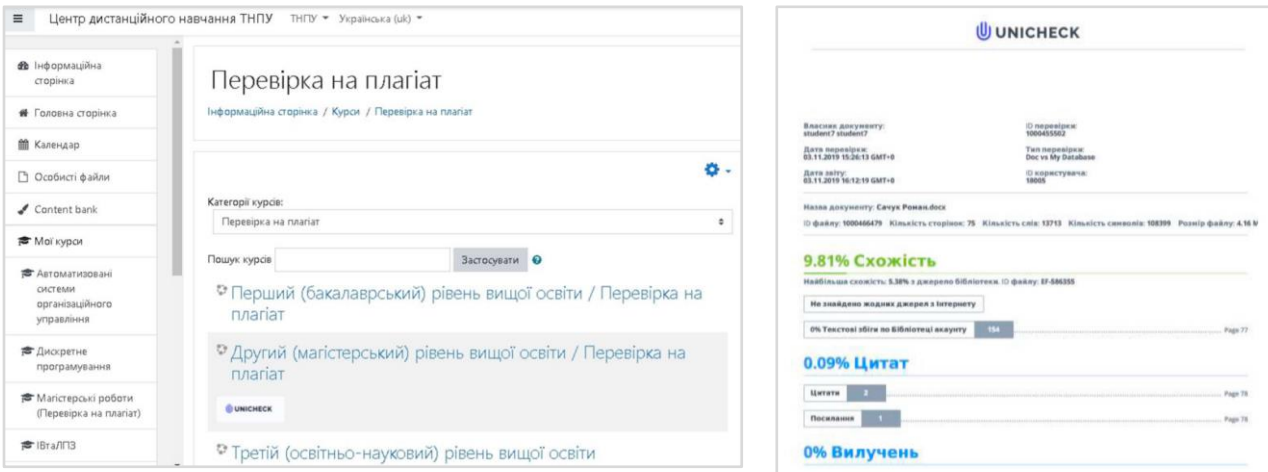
≡ Центр дистанційного навчання ТНПУ ТНПУ ▾ Українська (uk) ▾

Інформаційна сторінка
Головна сторінка
Календар
Особисті файли
Content bank
Мої курси
Автоматизовані системи організаційного управління
Дискретне програмування
Магістерські роботи (Перевірка на плагіат)
ІВтаЛПЗ

Перевірка на плагіат

Інформаційна сторінка / Курси / Перевірка на плагіат

Категорії курсів:
Перевірка на плагіат

Пошук курсів Застосувати

Перший (бакалаврський) рівень вищої освіти / Перевірка на плагіат

Другий (магістерський) рівень вищої освіти / Перевірка на плагіат

UNICHECK

Третій (освітньо-науковий) рівень вищої освіти

UNICHECK

Власник документу:
student7 student7
ID перевірки:
1000455502
Дата перевірки:
03.11.2019 15:26:13 GMT+0
Тип перевірки:
Doc vs My Database
Дата звіту:
03.11.2019 16:12:19 GMT+0
ID користувача:
18005

Назва документу: Сачук Роман.docx

ID файлу: 1000466479 Кількість сторінок: 75 Кількість слів: 13713 Кількість символів: 108399 Розмір файлу: 4.16 M

9.81% Схожість

Найбільша схожість: 5.38% з джерело бібліотеки. ID файлу: EF-586355

Не знайдено жодних джерел з Інтернету

0% Текстові збіги по Бібліотеці акаунту 154 Page 77

0.09% Цитат

Цитати 2 Page 78

Посилання 1 Page 78

0% Вилучень